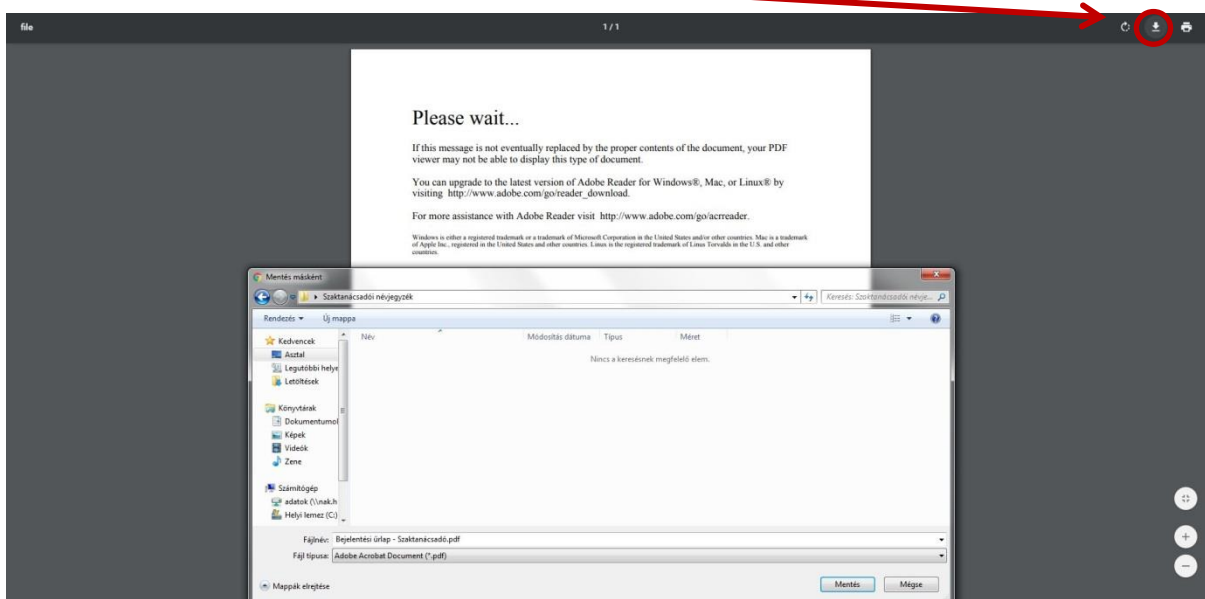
file

1 / 1

Please wait...

If this message is not eventually replaced by the proper contents of the document, your PDF viewer may not be able to display this type of document.

You can upgrade to the latest version of Adobe Reader for Windows®, Mac, or Linux® by visiting http://www.adobe.com/go/reader_download.

For more assistance with Adobe Reader visit http://www.adobe.com/go/acrreader.

Windows is either a registered trademark or a trademark of Microsoft Corporation in the United States and/or other countries. Mac is a trademark of Apple Inc., registered in the United States and other countries. Linux is the registered trademark of Linus Torvalds in the U.S. and other countries.

Mentés másként

Szaktanácsadói névjegyzék

Keresés: Szaktanácsadói névje...

Rendezés ▾ Új mappa

Kedvencek
Asztal
Legutóbbi helye
Letöltések

Könyvtárak
Dokumentumok
Képek
Videók
Zene

Számítógép
adatok (\\nak.h
Helyi lemez (C:)

| Név | Módosítás dátuma | Típus | Méret |
|---|---|---|---|

Nincs a keresésnek megfelelő elem.

Fájlnév: Bejelentési űrlap - Szaktanácsadó.pdf

Fájl típusa: Adobe Acrobat Document (*.pdf)

Mappák elrejtése

Mentés

Mégse